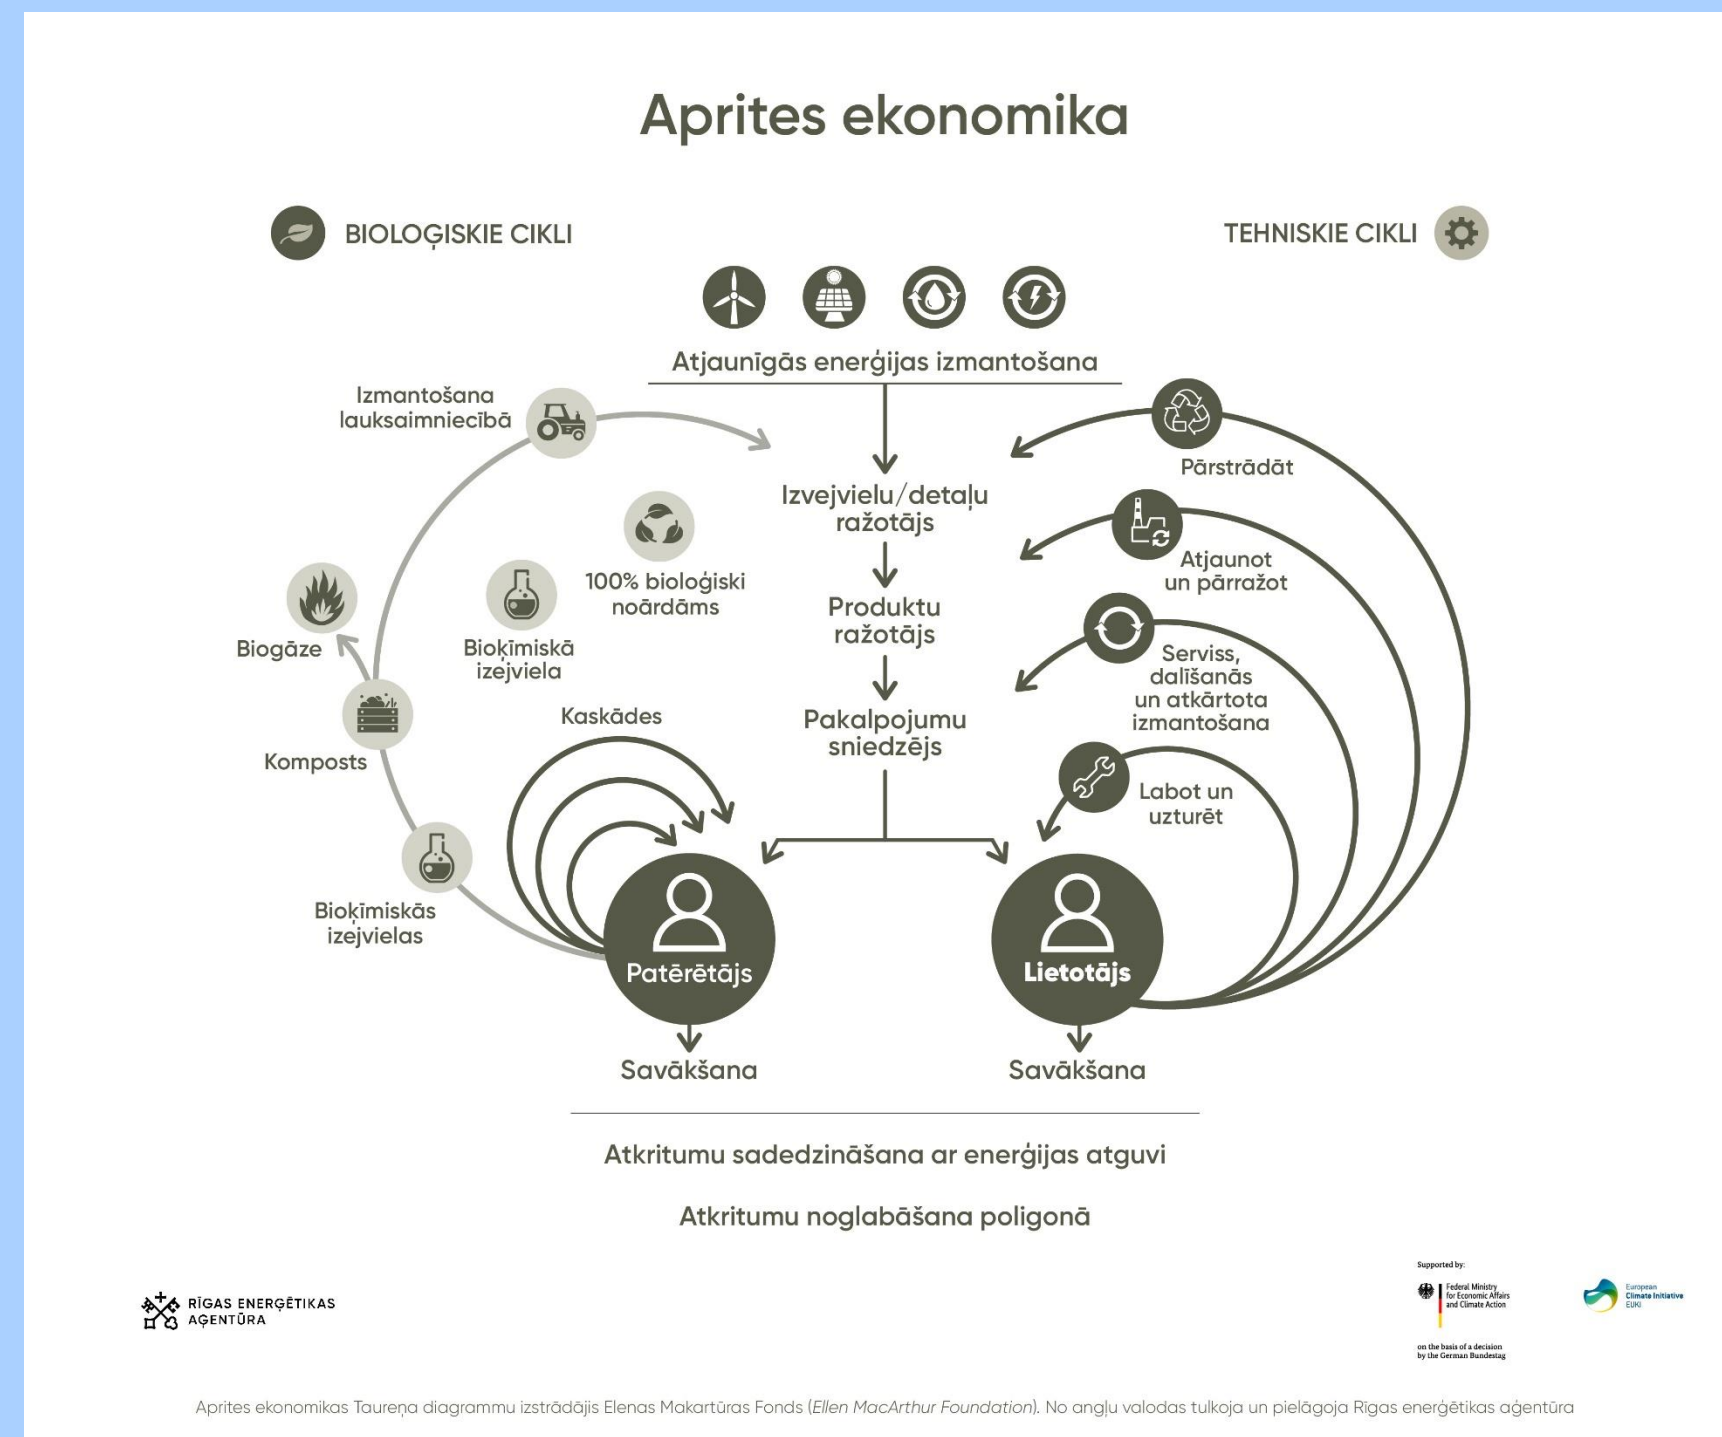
Aprites ekonomika

BIOLOĢISKIE CIKLI

TEHNISKIE CIKLI

Atjaunīgās enerģijas izmantošana

Izmantošana lauksaimniecībā

Izvejvielu/detaļu ražotājs

Pārstrādāt

100% bioloģiski noārdāms

Atjaunot un pārražot

Biogāze

Bioķīmiskā izejviela

Produktu ražotājs

Serviss, dalīšanās un atkārtota izmantošana

Kaskādes

Pakalpojumu sniedzējs

Komposts

Labot un uzturēt

Bioķīmiskās izejvielas

Patērētājs

Lietotājs

Savākšana

Savākšana

Atkritumu sadedzināšana ar enerģijas atguvi

Atkritumu noglabāšana poligonā

RĪGAS ENERĢĒTIKAS AĢENTŪRA

Supported by:

Federal Ministry for Economic Affairs and Climate Action

on the basis of a decision by the German Bundestag

European Climate Initiative EUKI

Aprites ekonomikas Taureņa diagrammu izstrādājis Elenas Makartūras Fonds (Ellen MacArthur Foundation). No angļu valodas tulkoja un pielāgoja Rīgas enerģētikas aģentūra